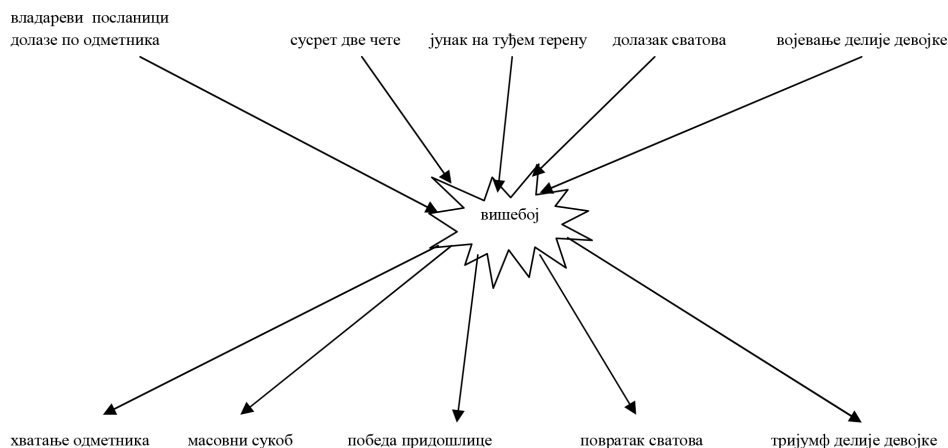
владареви посланици долазе по одметника

сусрет две чете

јунак на туђем терену

долазак сватова

војевање делије девојке

вишебој

хватање одметника

масовни сукоб

победа придошлице

повратак сватова

тријумф делије девојке